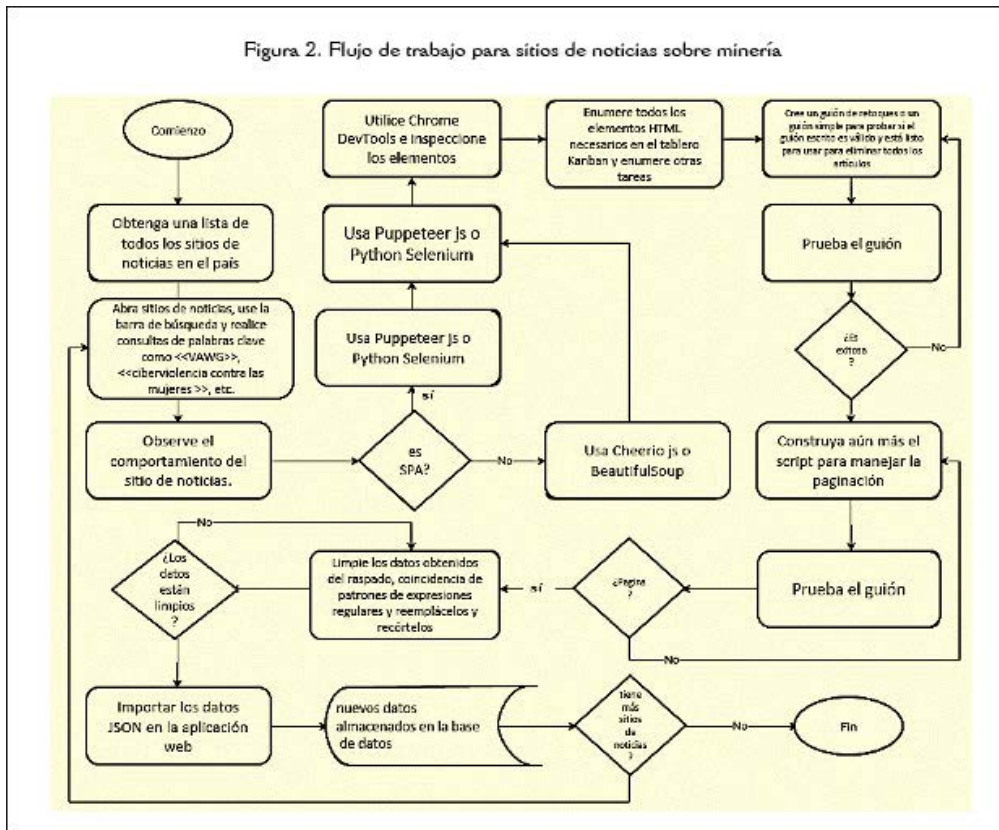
Figura 2. Flujo de trabajo para sitios de noticias sobre minería

Comienzo

Obtenga una lista de todos los sitios de noticias en el país

Abra sitios de noticias, use la barra de búsqueda y realice consultas de palabras clave como <<VAWG>>, <<ciberviolencia contra las mujeres >>, etc.

Observe el comportamiento del sitio de noticias.

es SPA?

sí

No

Usa Puppeteer Js o Python Selenium

Usa Puppeteer Js o Python Selenium

Utilice Chrome DevTools e inspeccione los elementos

Usa Cheerio js o BeautifulSoup

Enumere todos los elementos HTML necesarios en el tablero Kanban y enumere otras tareas

Cree un guión de retoques o un guión simple para probar si el guión escrito es válido y está listo para usar para eliminar todos los artículos

Prueba el guión

¿Es exitoso ?

No

Construya aún más el script para manejar la paginación

Prueba el guión

¿Pagina ?

sí

No

Limpie los datos obtenidos del raspado, coincidencia de patrones de expresiones regulares y reemplácelos y recórtelos

¿Los datos están limpios ?

No

Importar los datos JSON en la aplicación web

nuevos datos almacenados en la base de datos

tiene más sitios de noticias ?

No

Fin